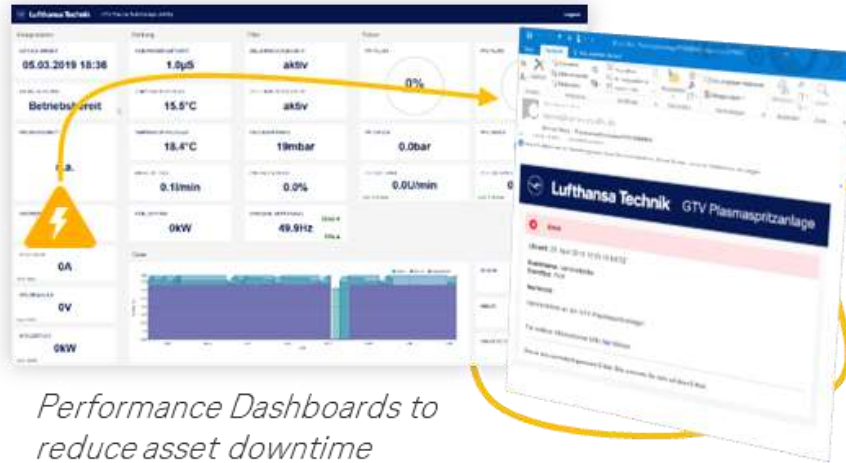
Lufthansa Technik

05.03.2019 18:36

Betriebsbereit

n.a.

0A

0V

0kW

1.0µS

aktiv

0%

15.5°C

aktiv

18.4°C

19mbar

0.0bar

0.1l/min

0.0%

0.0l/min

0kW

49.9Hz

Lufthansa Technik GTV Plasmaspritzanlage

Performance Dashboards to reduce asset downtime